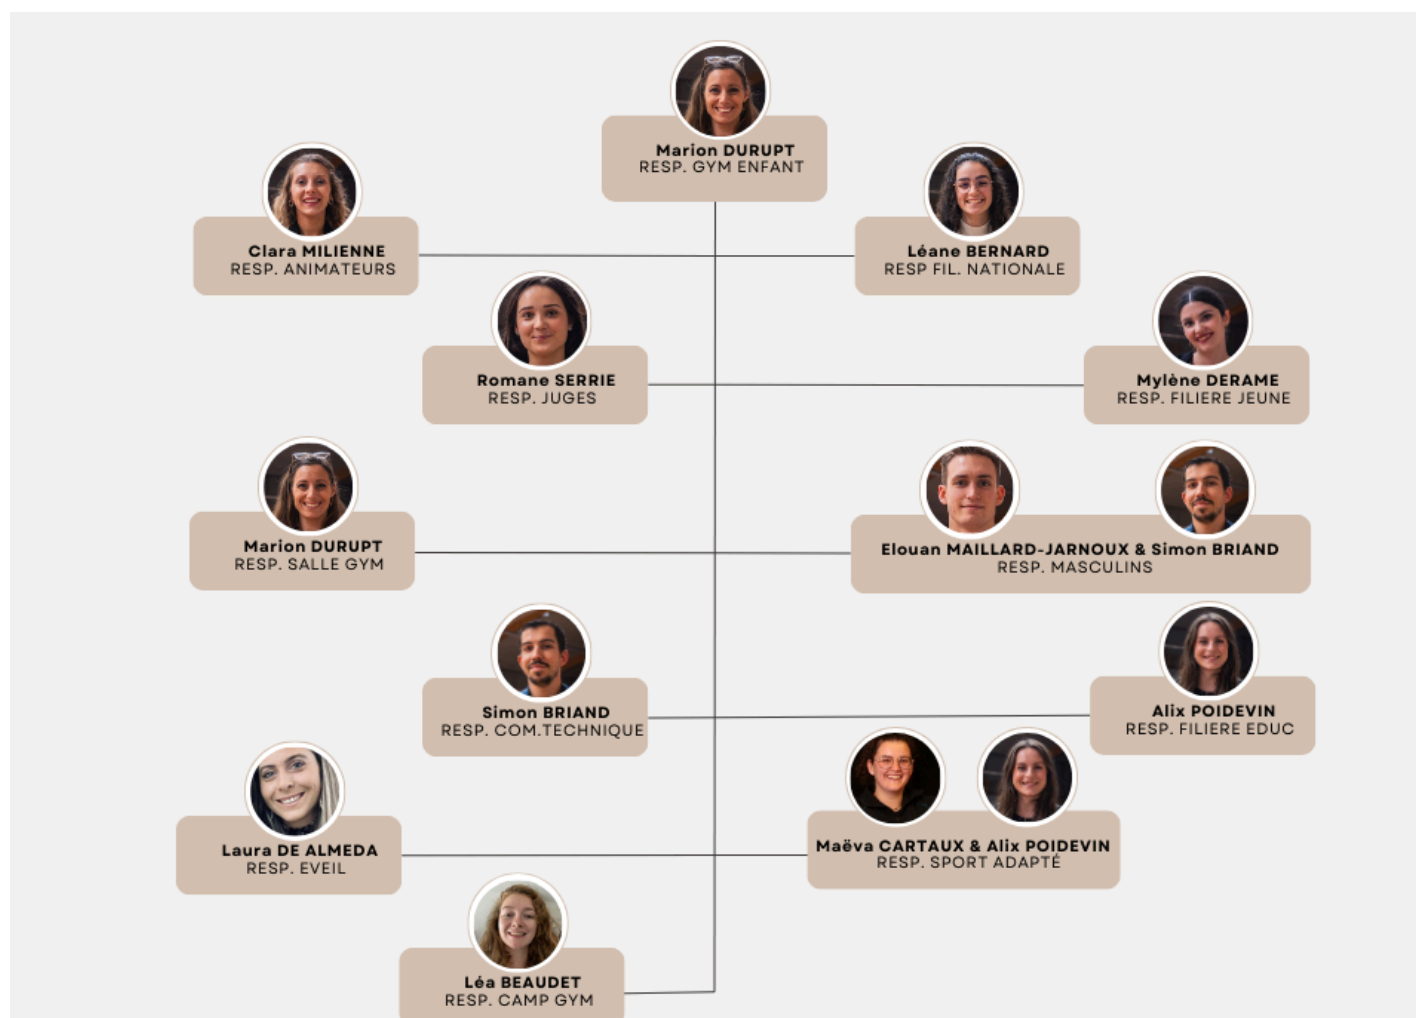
Marion DURUPT
RESP. GYM ENFANT

Clara MILIENNE
RESP. ANIMATEURS

Léane BERNARD
RESP FIL. NATIONALE

Romane SERRIE
RESP. JUGES

Mylène DERAME
RESP. FILIERE JEUNE

Marion DURUPT
RESP. SALLE GYM

Elouan MAILLARD-JARNOUX & Simon BRIAND
RESP. MASCULINS

Simon BRIAND
RESP. COM.TECHNIQUE

Alix POIDEVIN
RESP. FILIERE EDUC

Laura DE ALMEDA
RESP. EVEIL

Maëva CARTAUX & Alix POIDEVIN
RESP. SPORT ADAPTÉ

Léa BEAUDET
RESP. CAMP GYM